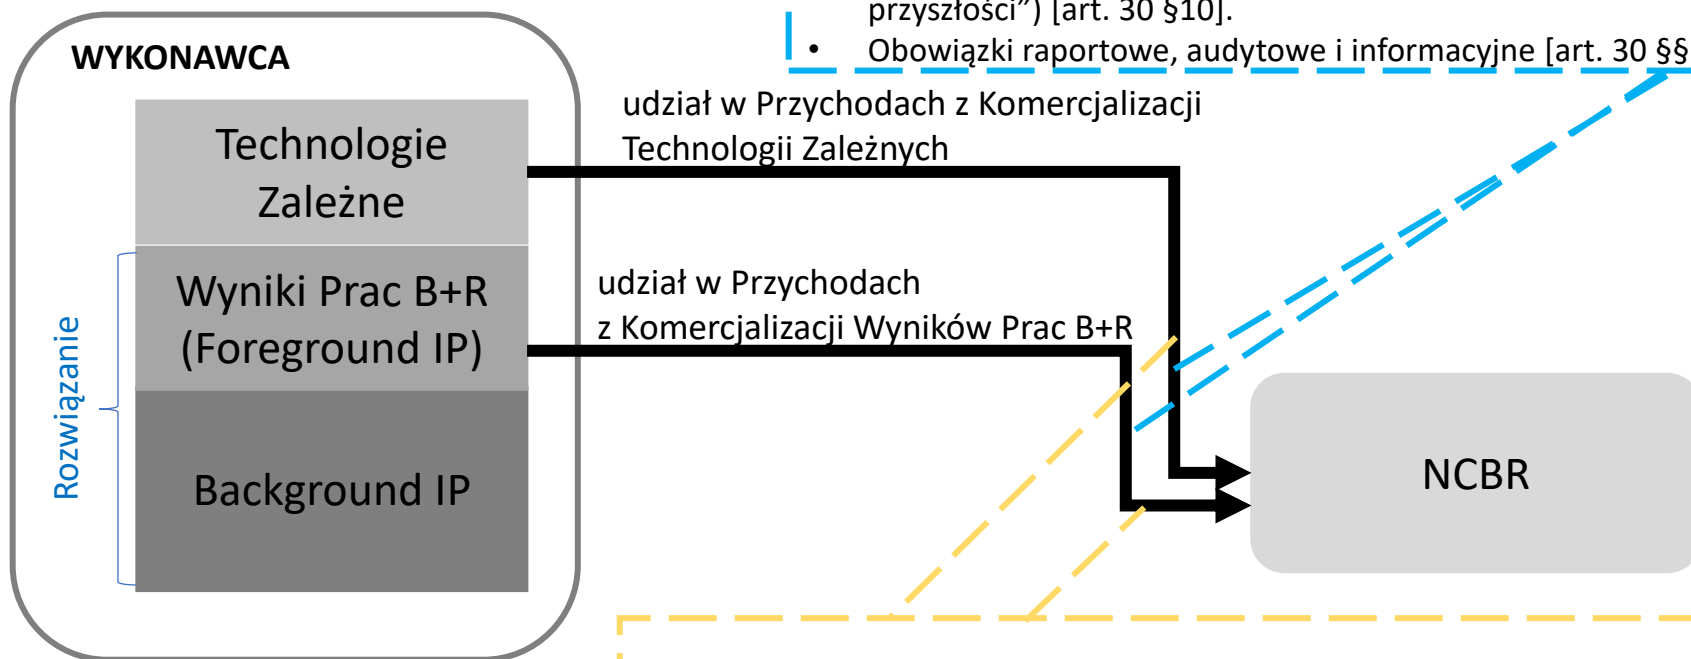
przyszłości") [art. 30 §10].

• Obowiązki raportowe, audytowe i informacyjne [art. 30 §§

WYKONAWCA

Technologie Zależne

Wyniki Prac B+R (Foreground IP)

Background IP

Rozwiązanie

udział w Przychodach z Komercjalizacji Technologii Zależnych

udział w Przychodach z Komercjalizacji Wyników Prac B+R

NCBR